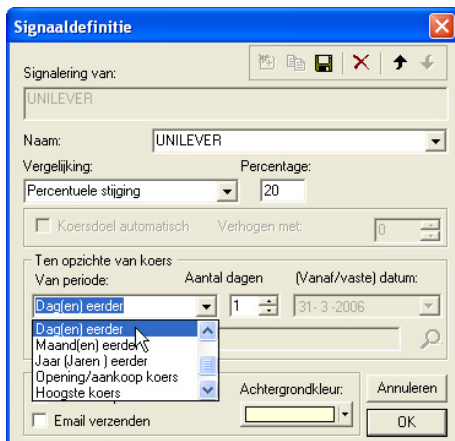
Signaaldefinitie

Signalering van:

UNILEVER

Naam: UNILEVER

Vergelijking: Percentuele stijging

Percentage: 20

Koersdoel automatisch

Verhogen met: 0

Ten opzichte van koers

Van periode: Dag(en) eerder

Aantal dagen 1

(Vanaf/vaste) datum: 31- 3 -2006

Dag(en) eerder
Maand(en) eerder
Jaar (Jaren ) eerder
Opening/aankoop koers
Hoogste koers

Achtergrondkleur:

Annuleren

Email verzenden

OK